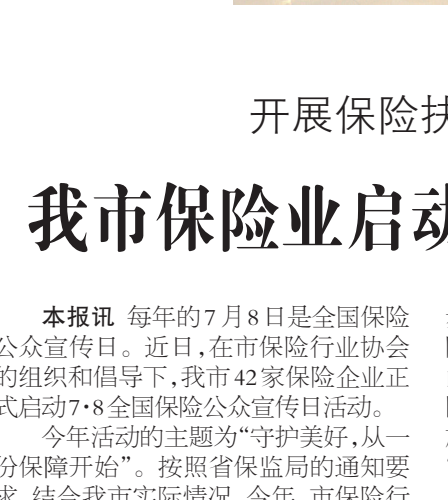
开展保险扶

我市保险业启动

本报讯 每年的7月8日是全国保险公众宣传日。近日,在市保险行业协会的组织和倡导下,我市42家保险企业正式启动7·8全国保险公众宣传日活动。

今年活动的主题为"守护美好,从一份保障开始"。按照省保监局的通知要求,结合我市实际情况,今年,市保险行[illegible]